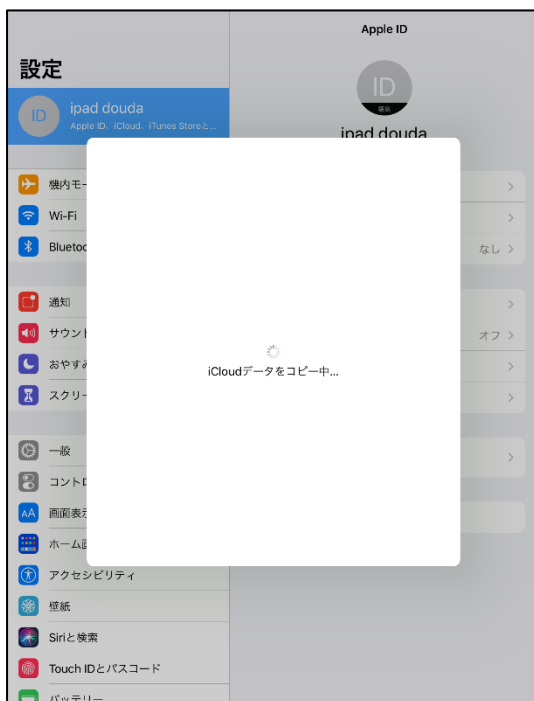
Apple ID

設定

ID
ipad douda
Apple ID、iCloud、iTunes Storeと...

ID
編集
ipad douda

機内モー
Wi-Fi
Bluetoo
なし

通知
サウント
オフ
おやすみ
スクリー

一般
コントロ
画面表示
ホーム画
アクセシビリティ
壁紙
Siriと検索
Touch IDとパスコード
バッテリー

iCloudデータをコピー中...